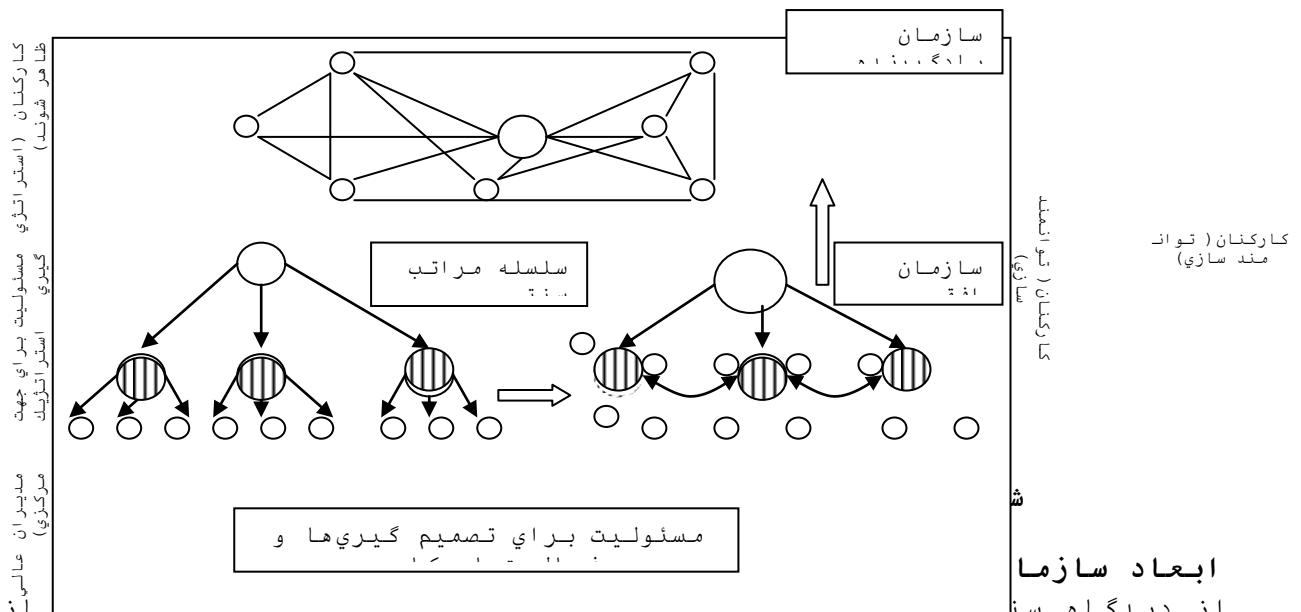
کارکنان (استراتژي ظاهر شوند)

مسئوليت براي جهت گيري استراتژيک

مديران عالي مرکزي)

سازمان
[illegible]

سلسله مراتب
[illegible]

سازمان
افق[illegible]

کارکنان (توانمند سازي)

کارکنان (توانمند سازي)

مسئوليت براي تصميم گيري‌ها و
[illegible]

ش

ابعاد سازما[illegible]

از ديدگاه س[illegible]